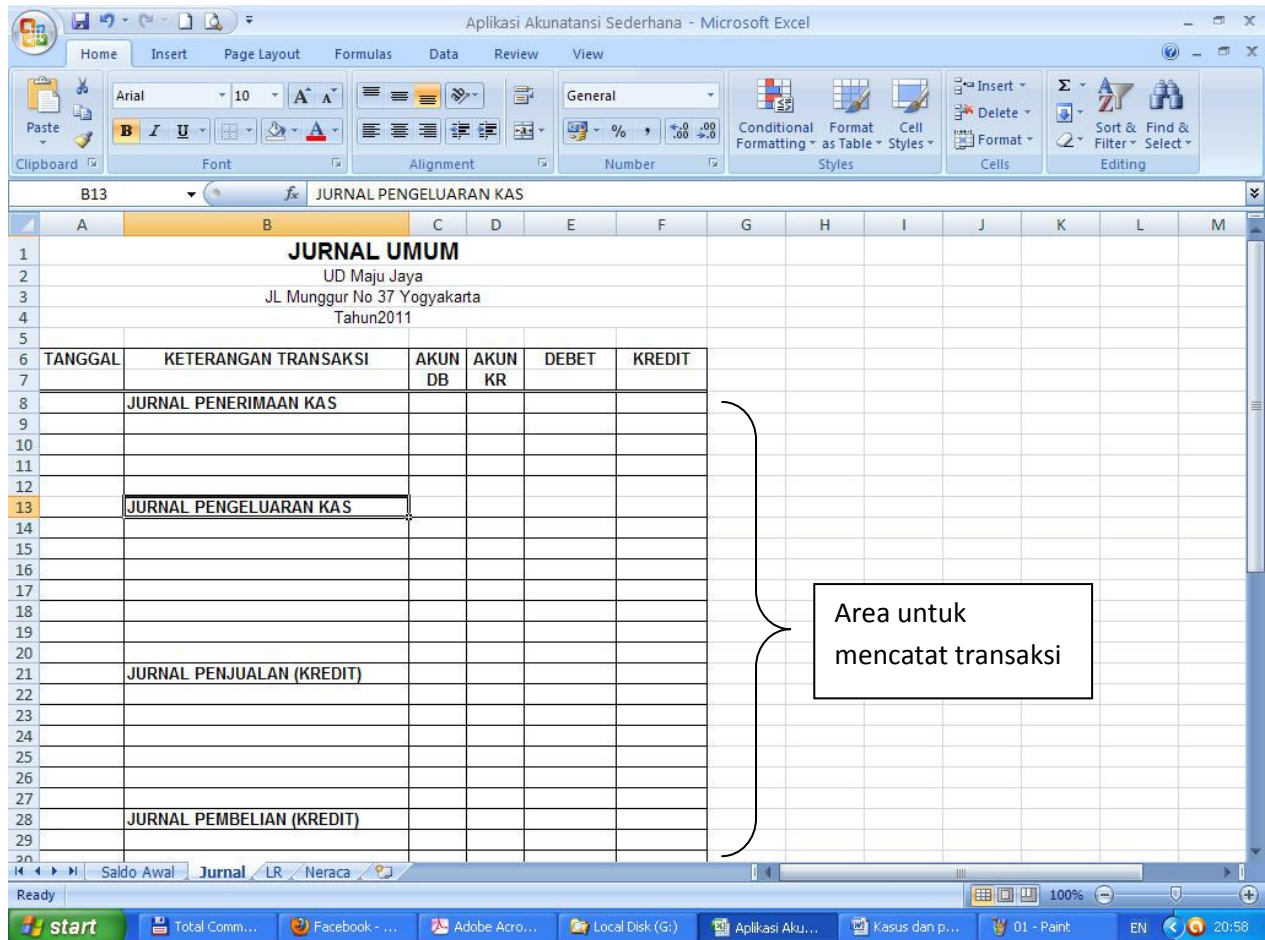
Aplikasi Akunatansi Sederhana - Microsoft Excel

Home Insert Page Layout Formulas Data Review View

Paste
Clipboard
Arial 10
B I U
Font
Alignment
General
% , $^{+.0}_{.00}$ $^{.00}_{+.0}$
Number
Conditional Formatting
Format as Table
Cell Styles
Styles
Insert
Delete
Format
Cells
Sort & Filter
Find & Select
Editing

B13 $f_x$ JURNAL PENGELUARAN KAS

| | A | B | C | D | E | F | G | H | I | J | K | L | M |
|---|---|---|---|---|---|---|---|---|---|---|---|---|---|
| 1 | | JURNAL UMUM | | | | | | | | | | | |
| 2 | | UD Maju Jaya | | | | | | | | | | | |
| 3 | | JL Munggur No 37 Yogyakarta | | | | | | | | | | | |
| 4 | | Tahun2011 | | | | | | | | | | | |
| 5 | | | | | | | | | | | | | |
| 6 | TANGGAL | KETERANGAN TRANSAKSI | AKUN | AKUN | DEBET | KREDIT | | | | | | | |
| 7 | | | DB | KR | | | | | | | | | |
| 8 | | JURNAL PENERIMAAN KAS | | | | | | | | | | | |
| 9 | | | | | | | | | | | | | |
| 10 | | | | | | | | | | | | | |
| 11 | | | | | | | | | | | | | |
| 12 | | | | | | | | | | | | | |
| 13 | | JURNAL PENGELUARAN KAS | | | | | | | | | | | |
| 14 | | | | | | | | | | | | | |
| 15 | | | | | | | | | | | | | |
| 16 | | | | | | | | | | | | | |
| 17 | | | | | | | | | | | | | |
| 18 | | | | | | | | | | | | | |
| 19 | | | | | | | | | | | | | |
| 20 | | | | | | | | | | | | | |
| 21 | | JURNAL PENJUALAN (KREDIT) | | | | | | | | | | | |
| 22 | | | | | | | | | | | | | |
| 23 | | | | | | | | | | | | | |
| 24 | | | | | | | | | | | | | |
| 25 | | | | | | | | | | | | | |
| 26 | | | | | | | | | | | | | |
| 27 | | | | | | | | | | | | | |
| 28 | | JURNAL PEMBELIAN (KREDIT) | | | | | | | | | | | |
| 29 | | | | | | | | | | | | | |

Area untuk mencatat transaksi

Saldo Awal Jurnal LR Neraca
Ready 100%
start Total Comm... Facebook - ... Adobe Acro... Local Disk (G:) Aplikasi Aku... Kasus dan p... 01 - Paint EN 20:58